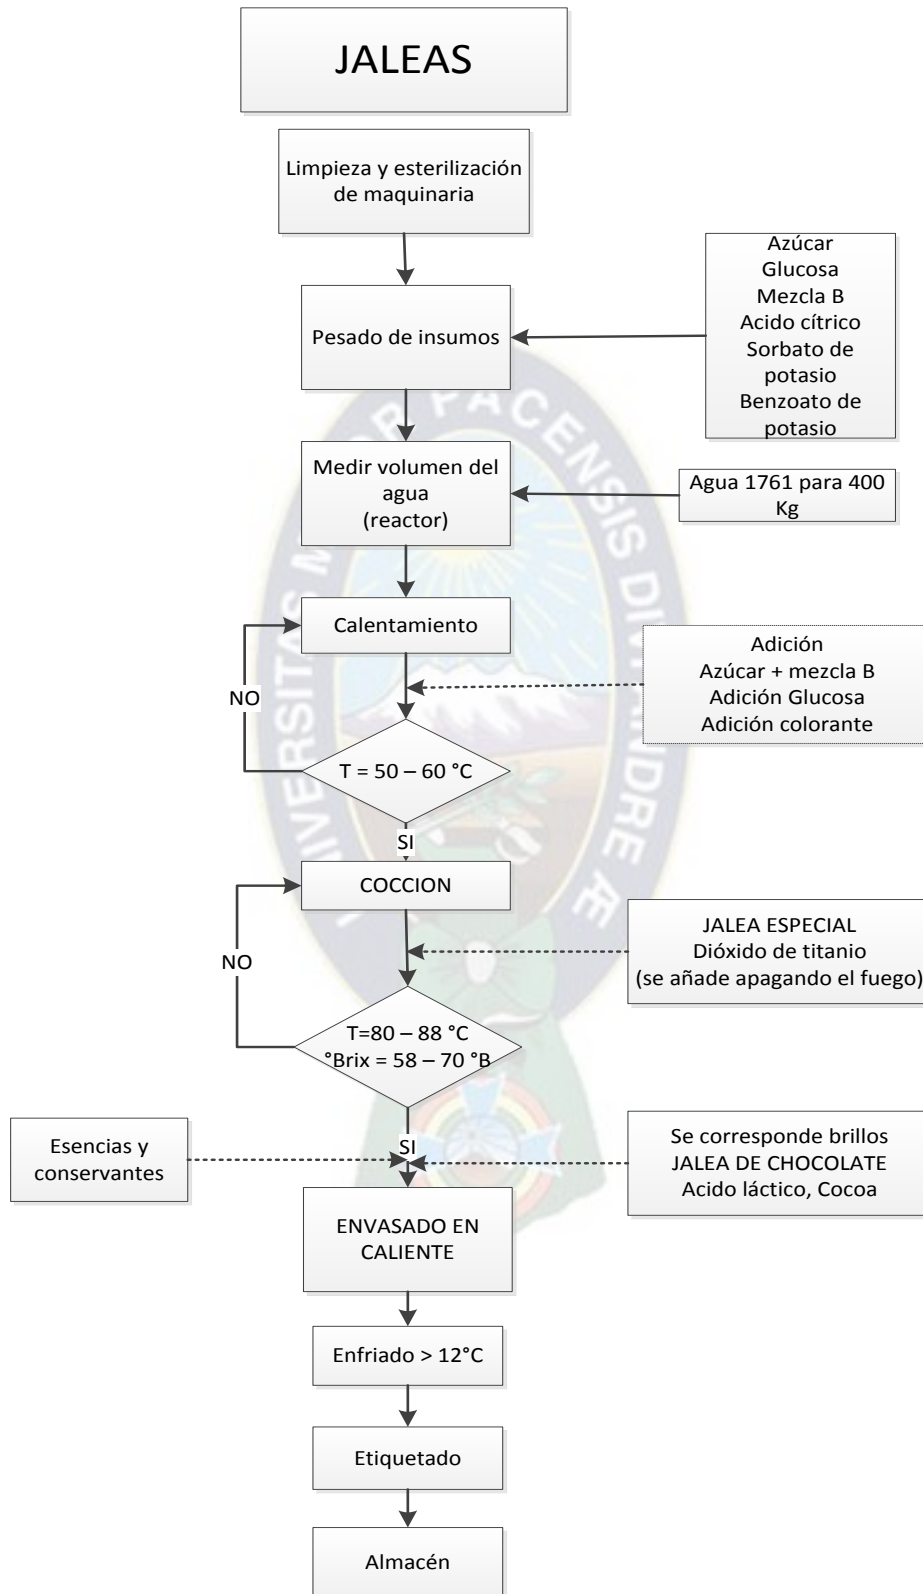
JALEAS

Limpieza y esterilización de maquinaria

Pesado de insumos

Azúcar
Glucosa
Mezcla B
Acido cítrico
Sorbato de potasio
Benzoato de potasio

Medir volumen del agua
(reactor)

Agua 1761 para 400 Kg

Calentamiento

Adición
Azúcar + mezcla B
Adición Glucosa
Adición colorante

NO

T = 50 – 60 °C

SI

COCCION

JALEA ESPECIAL
Dióxido de titanio
(se añade apagando el fuego)

NO

T=80 – 88 °C
°Brix = 58 – 70 °B

Esencias y conservantes

SI

Se corresponde brillos
JALEA DE CHOCOLATE
Acido láctico, Cocoa

ENVASADO EN CALIENTE

Enfriado > 12°C

Etiquetado

Almacén